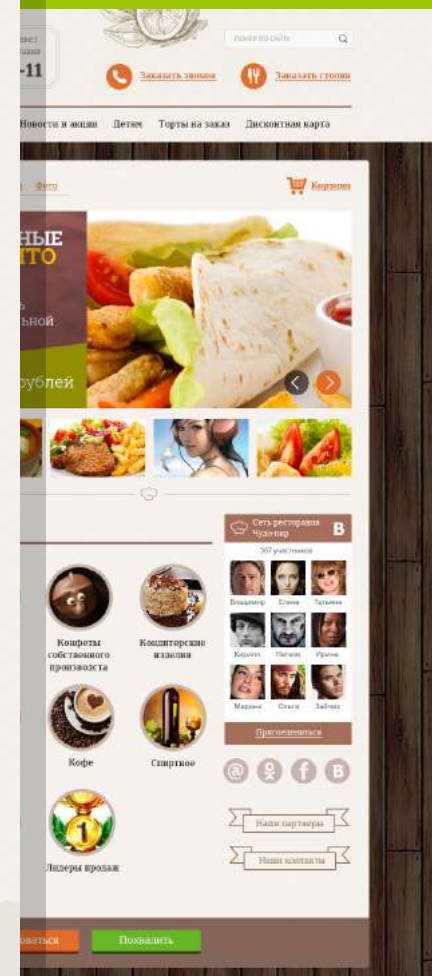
вает
шана
-11

Поиск по сайту

Заказать звонок
Заказать столик

Новости и акции
Детям
Торты на заказ
Дисконтная карта

Фото
Корзина

НЫЕ
ТО
ь
льной
рублей

Сеть ресторанов Чудо-пар
507 участников

Владимир
Елена
Татьяна
Кирилл
Евгений
Ирина
Марина
Ольга
Зайчик

Присоединиться

Конфеты собственного производства
Кондитерские изделия
Кофе
Спиртное
Лидеры продаж

Наши партнеры
Наши контакты

ловаться
Похвалить